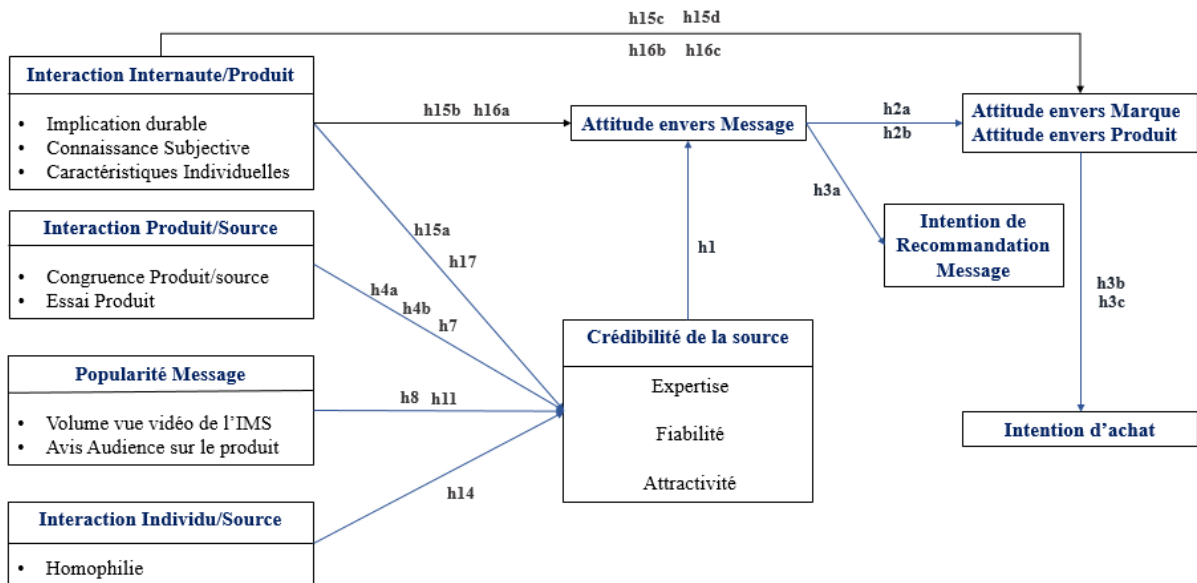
h15c h15d

h16b h16c

Interaction Internaute/Produit

- Implication durable
- Connaissance Subjective
- Caractéristiques Individuelles

h15b h16a

Attitude envers Message

h2a

h2b

Attitude envers Marque
Attitude envers Produit

Interaction Produit/Source

- Congruence Produit/source
- Essai Produit

h15a

h17

h3a

Intention de Recommandation Message

h1

h4a

h4b

h7

h3b
h3c

Crédibilité de la source

Expertise

Fiabilité

Attractivité

Popularité Message

- Volume vue vidéo de l'IMS
- Avis Audience sur le produit

h8 h11

Intention d'achat

h14

Interaction Individu/Source

- Homophilie